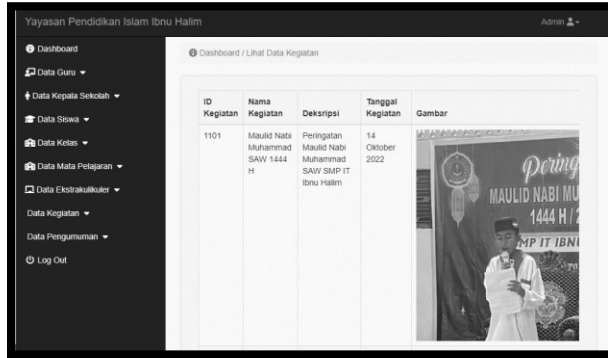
Yayasan Pendidikan Islam Ibnu Halim

Admin

Dashboard
Data Guru
Data Kepala Sekolah
Data Siswa
Data Kelas
Data Mata Pelajaran
Data Ekstrakulikuler
Data Kegiatan
Data Pengumuman
Log Out

Dashboard / Lihat Data Kegiatan

| ID Kegiatan | Nama Kegiatan | Deskripsi | Tanggal Kegiatan | Gambar |
|---|---|---|---|---|
| 1101 | Maulid Nabi Muhammad SAW 1444 H | Peringatan Maulid Nabi Muhammad SAW SMP IT Ibnu Halim | 14 Oktober 2022 | Pering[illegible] MAULID NABI MU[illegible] 1444 H / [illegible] MP IT IBN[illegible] |